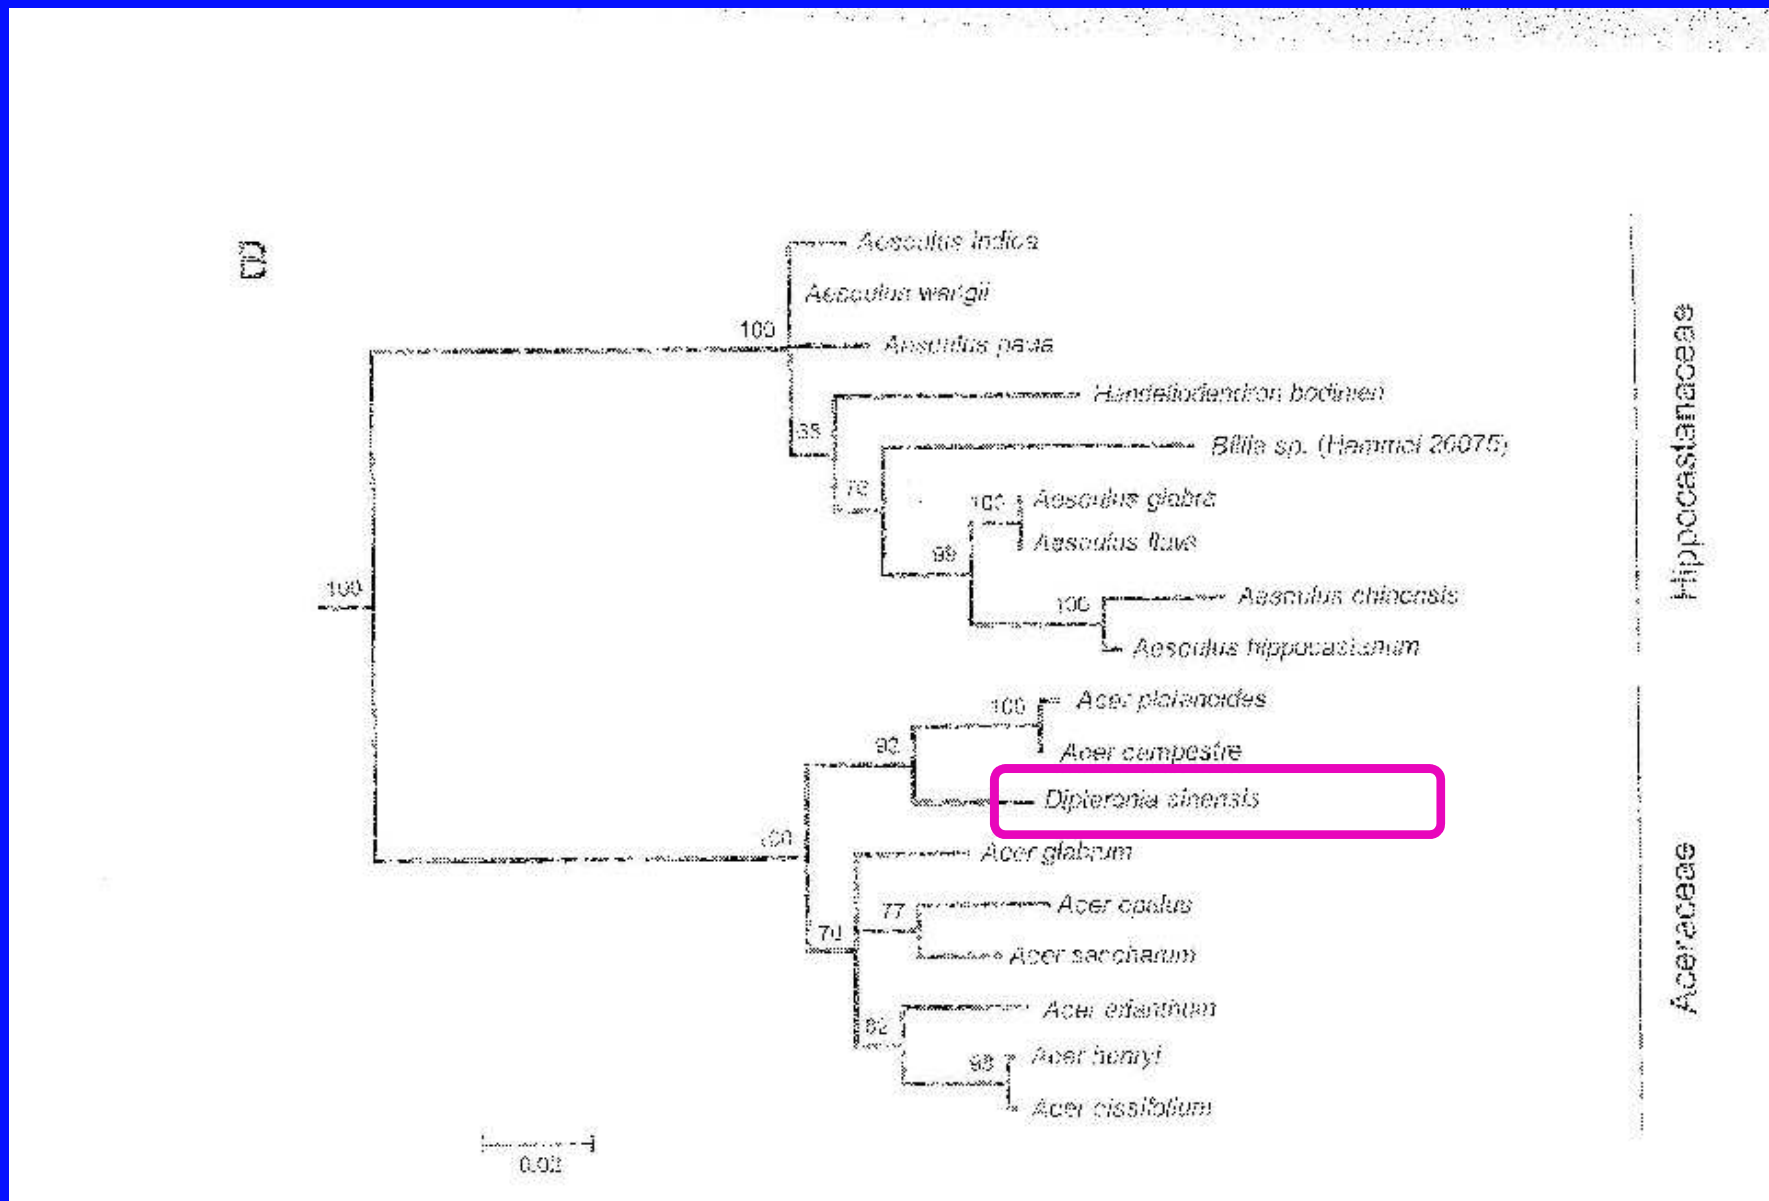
B

Aesculus indica
Aesculus wangii
100
Aesculus pavia
Handeliodendron bodinieri
85
Billia sp. (Hammel 20075)
70
100
Aesculus glabra
Aesculus flava
99
100
Aesculus chinensis
Aesculus hippocastanum
100
100
Acer platanoides
Acer campestre
90
Dipteronia sinensis
100
Acer glabrum
77
Acer opalus
70
Acer saccharum
Acer erianthum
82
98
Acer henryi
Acer cissifolium

0.02

Hippocastanaceae
Aceraceae